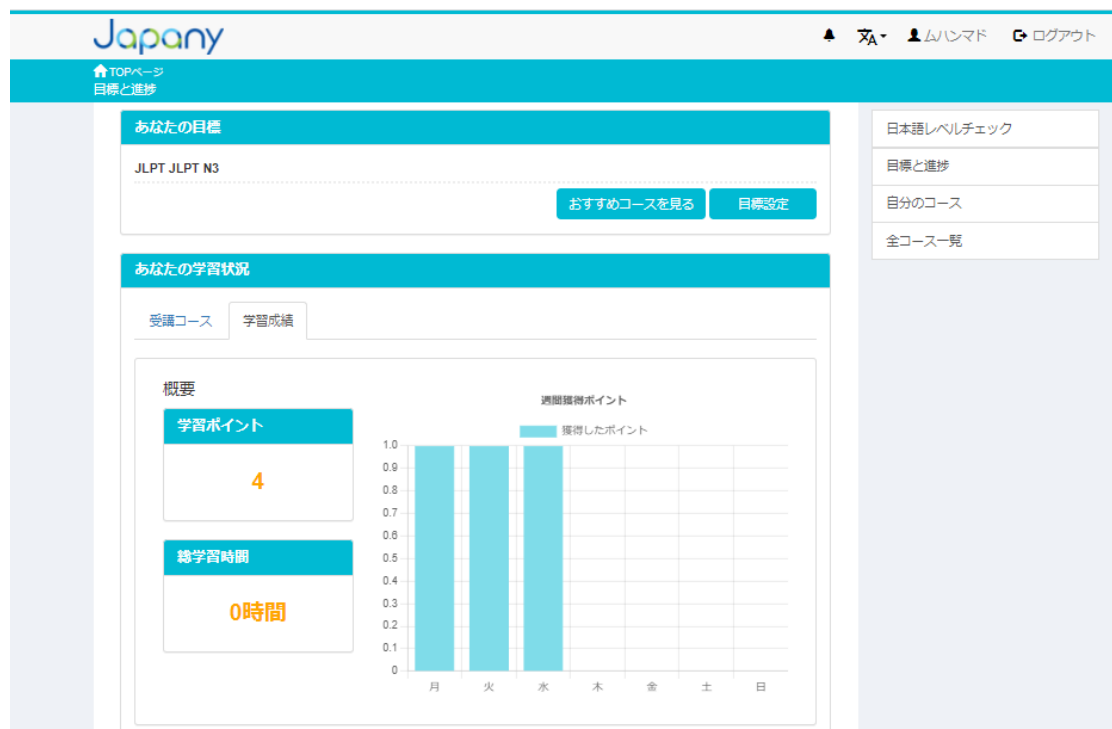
Japany

ムハンマド ログアウト

TOPページ
目標と進捗

あなたの目標

JLPT JLPT N3

おすすめコースを見る 目標設定

あなたの学習状況

受講コース 学習成績

概要

学習ポイント

4

総学習時間

0時間

週間獲得ポイント

獲得したポイント

1.0
0.9
0.8
0.7
0.6
0.5
0.4
0.3
0.2
0.1
0

月 火 水 木 金 土 日

日本語レベルチェック
目標と進捗
自分のコース
全コース一覧